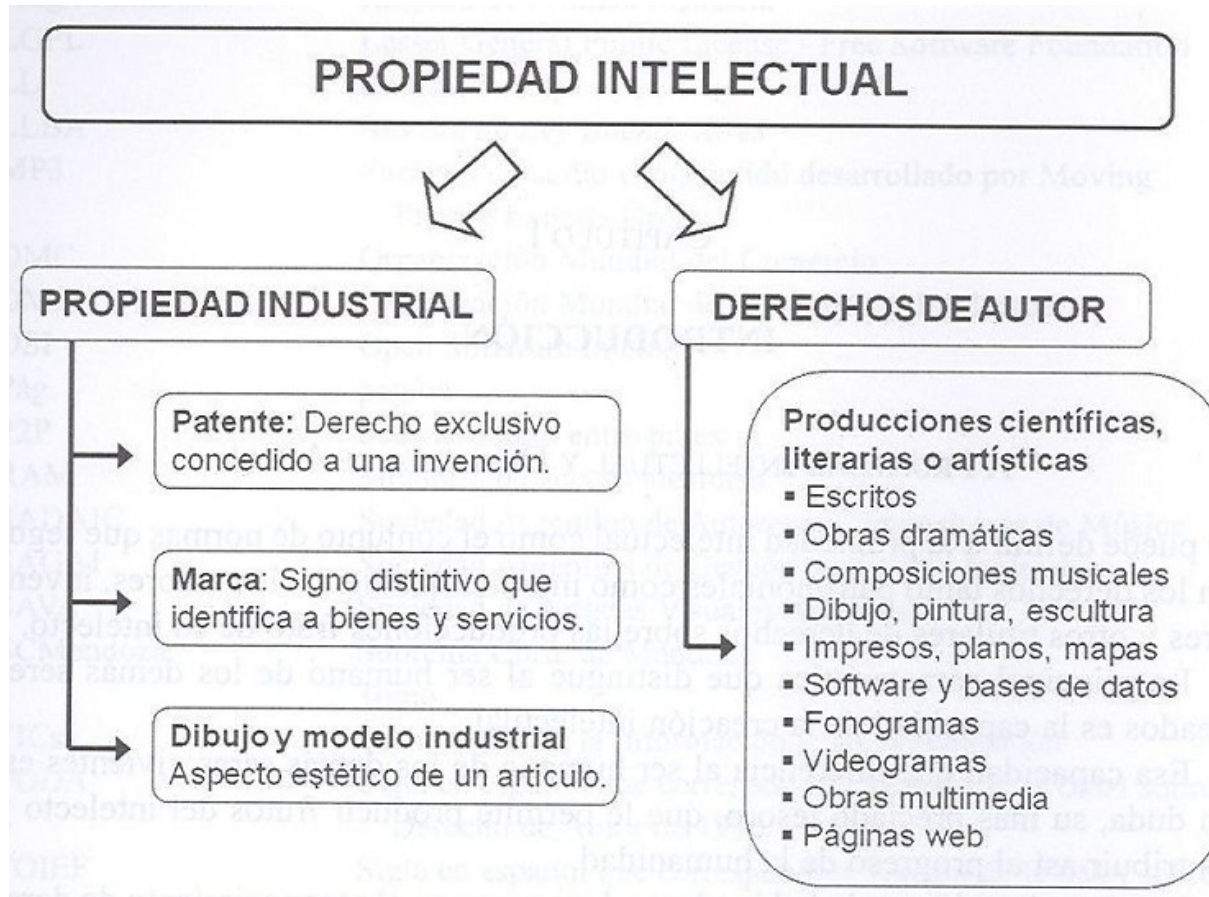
PROPIEDAD INTELECTUAL

PROPIEDAD INDUSTRIAL

DERECHOS DE AUTOR

Patente: Derecho exclusivo concedido a una invención.

Marca: Signo distintivo que identifica a bienes y servicios.

Dibujo y modelo industrial
Aspecto estético de un articulo.

Producciones científicas, literarias o artísticas
▪ Escritos
▪ Obras dramáticas
▪ Composiciones musicales
▪ Dibujo, pintura, escultura
▪ Impresos, planos, mapas
▪ Software y bases de datos
▪ Fonogramas
▪ Videogramas
▪ Obras multimedia
▪ Páginas web